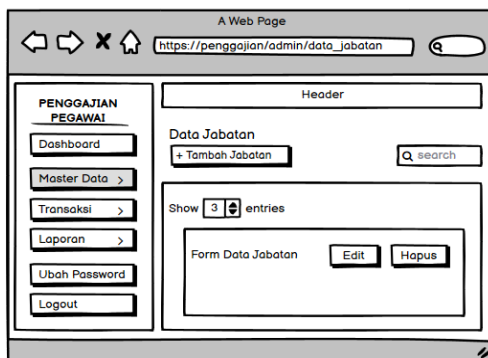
A Web Page

https://penggajian/admin/data_jabatan

PENGGAJIAN PEGAWAI

Dashboard

Master Data >

Transaksi >

Laporan >

Ubah Password

Logout

Header

Data Jabatan

+ Tambah Jabatan

search

Show 3 entries

Form Data Jabatan

Edit

Hapus